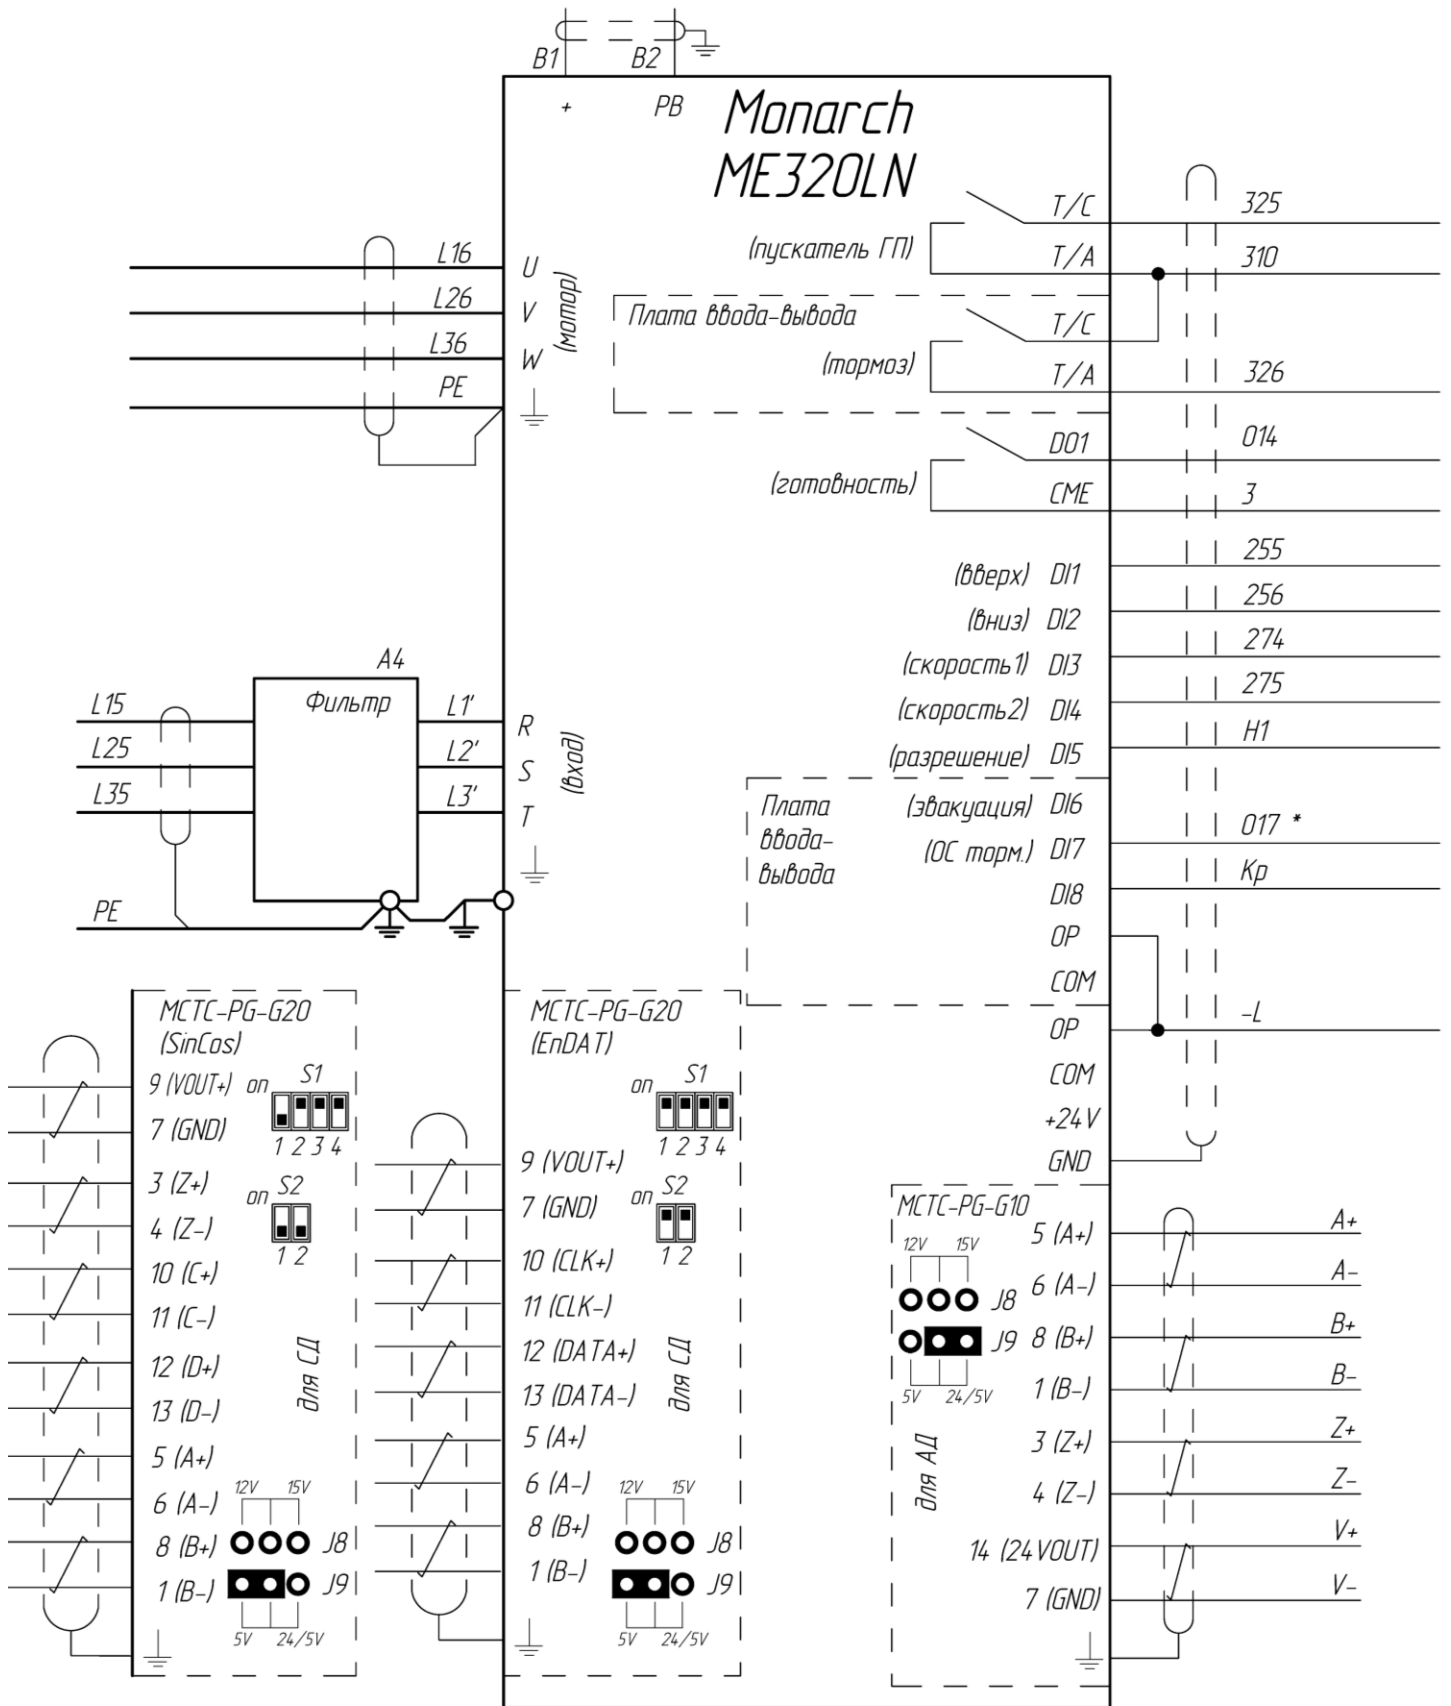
B1 B2
+ PB
Monarch
ME320LN

T/C 325
(пускатель ГП)
T/A 310

Плата ввода-вывода
T/C
(тормоз)
T/A 326

D01 014
(готовность)
CME 3

L16 U
L26 V
L36 W
PE
(мотор)

(вверх) DI1 255
(вниз) DI2 256
(скорость1) DI3 274
(скорость2) DI4 275
(разрешение) DI5 H1

A4
Фильтр
L15 L1' R
L25 L2' S
L35 L3' T
PE
(вход)

Плата ввода-вывода
(эвакуация) DI6 017 *
(ОС торм.) DI7 Kp
DI8
OP
COM
OP –L
COM
+24V
GND

MCTC-PG-G20
(SinCos)
9 (VOUT+) on S1
7 (GND) 1 2 3 4
3 (Z+) on S2
4 (Z–) 1 2
10 (C+)
11 (C–)
12 (D+)
13 (D–)
5 (A+)
6 (A–)
8 (B+) J8
1 (B–) J9
12V 15V
5V 24/5V
для СД

MCTC-PG-G20
(EnDAT)
on S1
1 2 3 4
9 (VOUT+)
7 (GND) on S2
10 (CLK+) 1 2
11 (CLK–)
12 (DATA+)
13 (DATA–)
5 (A+)
6 (A–)
8 (B+) J8
1 (B–) J9
12V 15V
5V 24/5V
для СД

MCTC-PG-G10
12V 15V
5V 24/5V
J8
J9
5 (A+) A+
6 (A–) A–
8 (B+) B+
1 (B–) B–
3 (Z+) Z+
4 (Z–) Z–
14 (24VOUT) V+
7 (GND) V–
для АД